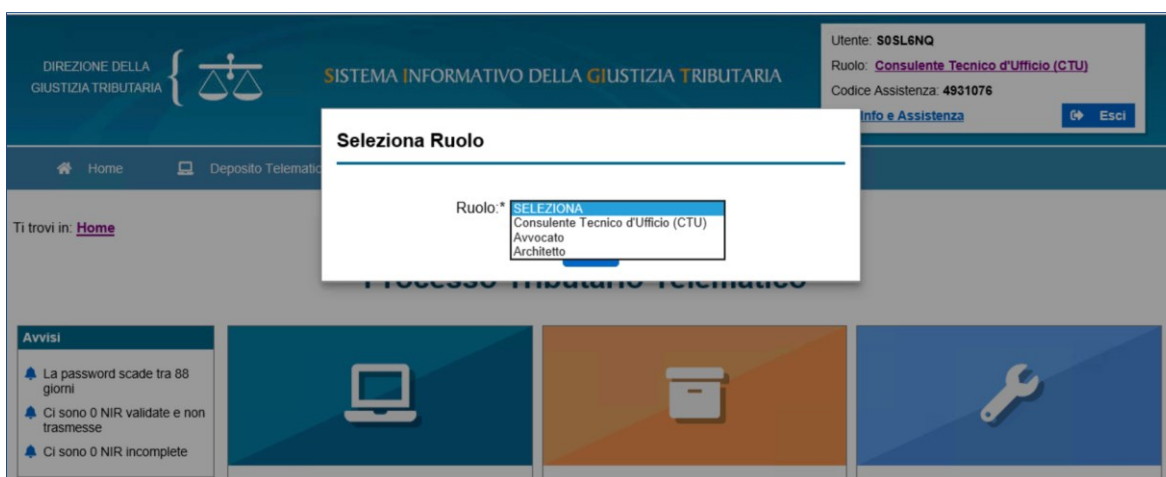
DIREZIONE DELLA GIUSTIZIA TRIBUTARIA

SISTEMA INFORMATIVO DELLA GIUSTIZIA TRIBUTARIA

Utente: S0SL6NQ
Ruolo: Consulente Tecnico d'Ufficio (CTU)
Codice Assistenza: 4931076
Info e Assistenza
Esci

Home
Deposito Telematic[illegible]

Ti trovi in: Home

Seleziona Ruolo

Ruolo:*
SELEZIONA
Consulente Tecnico d'Ufficio (CTU)
Avvocato
Architetto

Processo Tributario Telematico

Avvisi
La password scade tra 88 giorni
Ci sono 0 NIR validate e non trasmesse
Ci sono 0 NIR incomplete